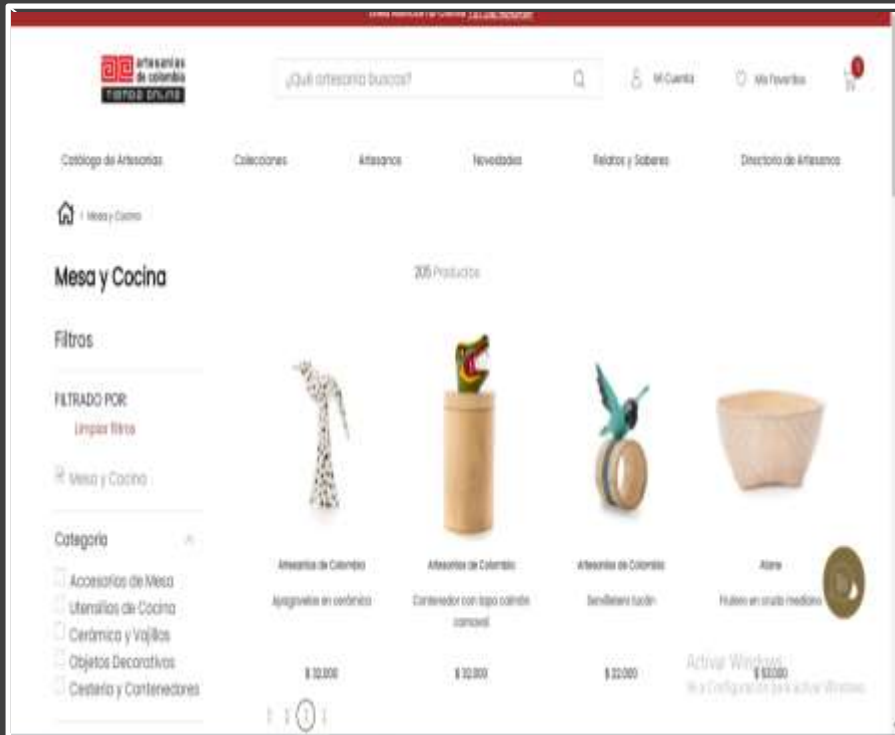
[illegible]

artesanías de colombia
TIENDA ONLINE

¿Qué artesanía buscas?

Mi Cuenta

Mis Favoritos

0

Catálogo de Artesanías

Colecciones

Artesanos

Novedades

Relatos y Saberes

Directorio de Artesanos

/ Mesa y Cocina

Mesa y Cocina

205 Productos

Filtros

FILTRADO POR:

Limpiar filtros

Mesa y Cocina

Categoría

Accesorios de Mesa

Utensilios de Cocina

Cerámica y Vajillas

Objetos Decorativos

Cestería y Contenedores

Artesanías de Colombia

Apagavelas en cerámica

$ 30.000

Artesanías de Colombia

Contenedor con tapa caimán carnaval

$ 30.000

Artesanías de Colombia

Servilletero tucán

$ 22.000

Alarie

Frutero en crudo mediano

$ 60.000

Activar Windows

Ve a Configuración para activar Windows.

1 2 3